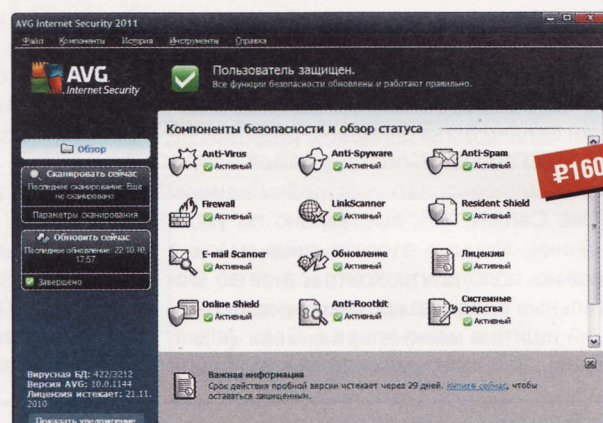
AVG Internet Security 2011

Файл Компоненты История Инструменты Справка

AVG Internet Security

Пользователь защищен.
Все функции безопасности обновлены и работают правильно.

Обзор

Сканировать сейчас
Последнее сканирование: Еще не сканировано

Параметры сканирования

Обновить сейчас
Последнее обновление: 22.10.10 17:57

Завершено

Компоненты безопасности и обзор статуса

₽160

| | | |
|---|---|---|
| Anti-Virus Активный | Anti-Spyware Активный | Anti-Spam Активный |
| Firewall Активный | LinkScanner Активный | Resident Shield Активный |
| E-mail Scanner Активный | Обновление Активный | Лицензия Активный |
| Online Shield Активный | Anti-Rootkit Активный | Системные средства Активный |

Вирусная БД: 422/3212
Версия AVG: 10.0.1144
Лицензия истекает: 21.11.2010

Показать уведомление

Важная информация
Срок действия пробной версии истекает через 29 дней. Купите сейчас, чтобы оставаться защищенным.